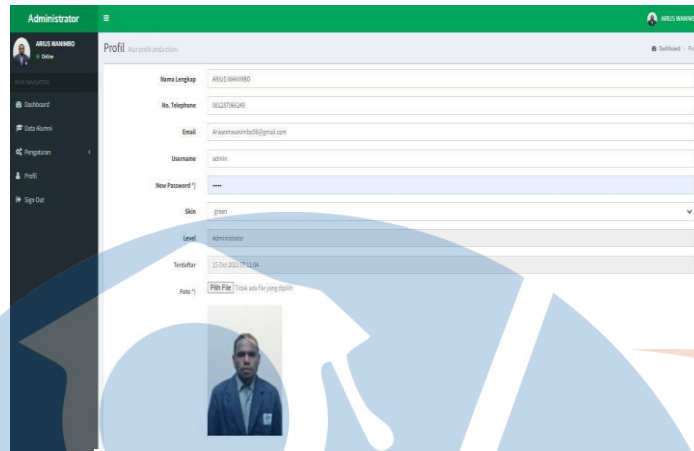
Administrator
ARIUS WANIMBO
ARIUS WANIMBO
● Online
MAIN NAVIGATION
Dashboard
Data Alumni
Pengaturan
Profil
Sign Out
Profil Atur profil anda disini
Dashboard > Pr
Nama Lengkap ARIUS WANIMBO
No. Telephone 081287566249
Email Ariuswanimbo98@gmail.com
Username admin
New Password *) ·····
Skin green
Level Administrator
Terdaftar 25 Oct 2021 07:11:04
Foto *) Pilih File Tidak ada file yang dipilih